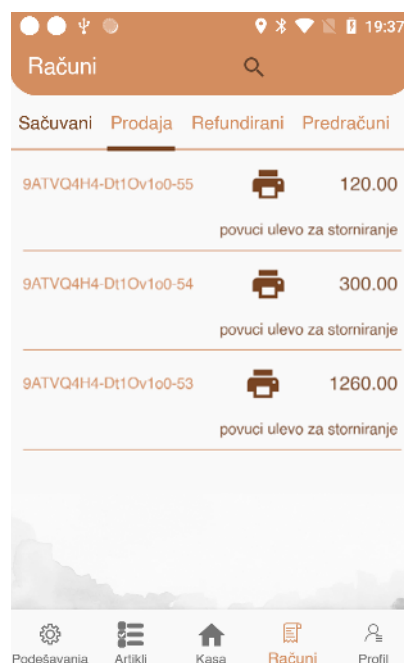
19:37

Računi

Sačuvani Prodaja Refundirani Predračuni

9ATVQ4H4-Dt1Ov1o0-55 120.00

povuci ulevo za storniranje

9ATVQ4H4-Dt1Ov1o0-54 300.00

povuci ulevo za storniranje

9ATVQ4H4-Dt1Ov1o0-53 1260.00

povuci ulevo za storniranje

Podešavanja Artikli Kasa Računi Profil